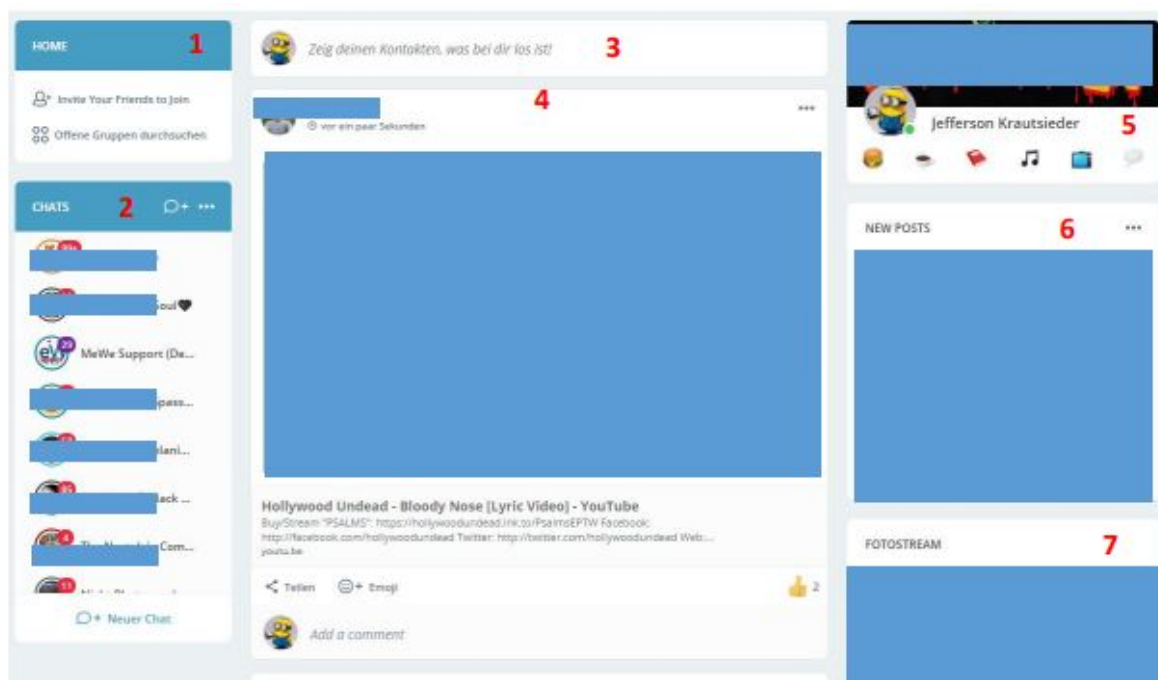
HOME 1

Invite Your Friends to Join

Offene Gruppen durchsuchen

CHATS 2 ···

99+

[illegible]oul♥

29 MeWe Support (De...

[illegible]pass...

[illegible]lani...

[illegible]lack ...

4 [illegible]Com...

11 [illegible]

Neuer Chat

Zeig deinen Kontakten, was bei dir los ist! 3

4 ···

vor ein paar Sekunden

Hollywood Undead - Bloody Nose [Lyric Video] - YouTube

Buy/Stream "PSALMS": https://hollywoodundead.lnk.to/PsalmsEPTW Facebook: http://facebook.com/hollywoodundead Twitter: http://twitter.com/hollywoodundead Web:...

youtu.be

Teilen Emoji 2

Add a comment

Jefferson Krautsieder 5

NEW POSTS 6 ···

FOTOSTREAM 7